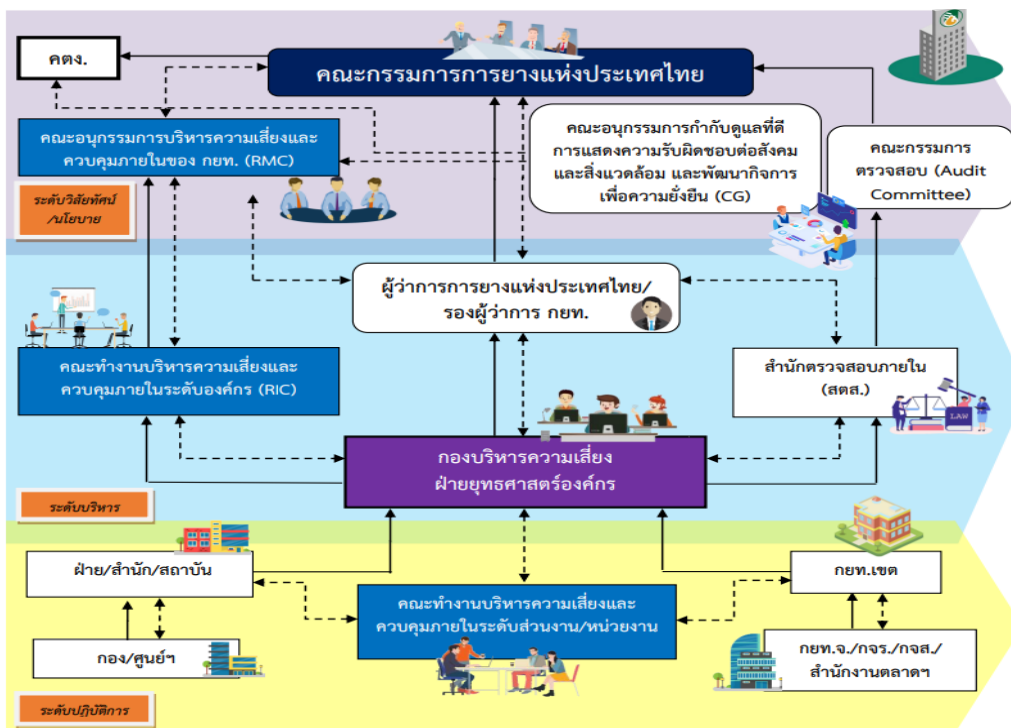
คตง.

คณะกรรมการการยางแห่งประเทศไทย

คณะอนุกรรมการบริหารความเสี่ยงและควบคุมภายในของ กยท. (RMC)

คณะอนุกรรมการกำกับดูแลที่ดี การแสดงความรับผิดชอบต่อสังคม และสิ่งแวดล้อม และพัฒนากิจการเพื่อความยั่งยืน (CG)

คณะกรรมการตรวจสอบ (Audit Committee)

ระดับวิสัยทัศน์/นโยบาย

ผู้ว่าการการยางแห่งประเทศไทย/รองผู้ว่าการ กยท.

คณะทำงานบริหารความเสี่ยงและควบคุมภายในระดับองค์กร (RIC)

สำนักตรวจสอบภายใน (สตส.)

LAW

กองบริหารความเสี่ยง ฝ่ายยุทธศาสตร์องค์กร

ระดับบริหาร

ฝ่าย/สำนัก/สถาบัน

กยท.เขต

คณะทำงานบริหารความเสี่ยงและควบคุมภายในระดับส่วนงาน/หน่วยงาน

กอง/ศูนย์ฯ

กยท.จ./กจร./กจส./สำนักงานตลาดฯ

ระดับปฏิบัติการ